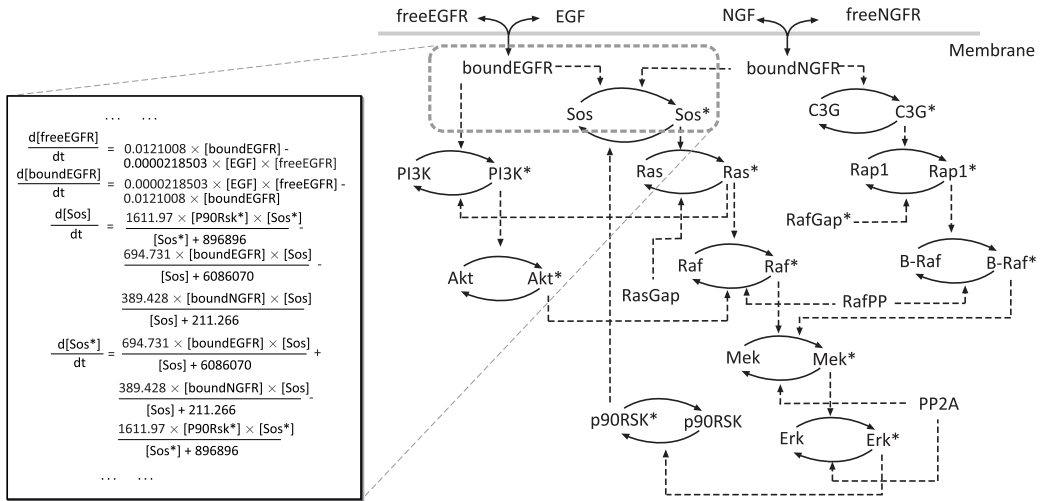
freeEGFR EGF NGF freeNGFR

Membrane

boundEGFR boundNGFR

Sos Sos*

C3G C3G*

PI3K PI3K*

Ras Ras*

Rap1 Rap1*

RafGap*

Akt Akt*

RasGap

Raf Raf*

B-Raf B-Raf*

RafPP

Mek Mek*

PP2A

p90RSK* p90RSK

Erk Erk*

... ...

$\frac{d[freeEGFR]}{dt} = 0.0121008 \times [boundEGFR] - 0.0000218503 \times [EGF] \times [freeEGFR]$

$\frac{d[boundEGFR]}{dt} = 0.0000218503 \times [EGF] \times [freeEGFR] - 0.0121008 \times [boundEGFR]$

$\frac{d[Sos]}{dt} = \frac{1611.97 \times [P90Rsk^*] \times [Sos^*]}{[Sos^*] + 896896} - \frac{694.731 \times [boundEGFR] \times [Sos]}{[Sos] + 6086070} - \frac{389.428 \times [boundNGFR] \times [Sos]}{[Sos] + 211.266}$

$\frac{d[Sos^*]}{dt} = \frac{694.731 \times [boundEGFR] \times [Sos]}{[Sos] + 6086070} + \frac{389.428 \times [boundNGFR] \times [Sos]}{[Sos] + 211.266} - \frac{1611.97 \times [P90Rsk^*] \times [Sos^*]}{[Sos^*] + 896896}$

... ...